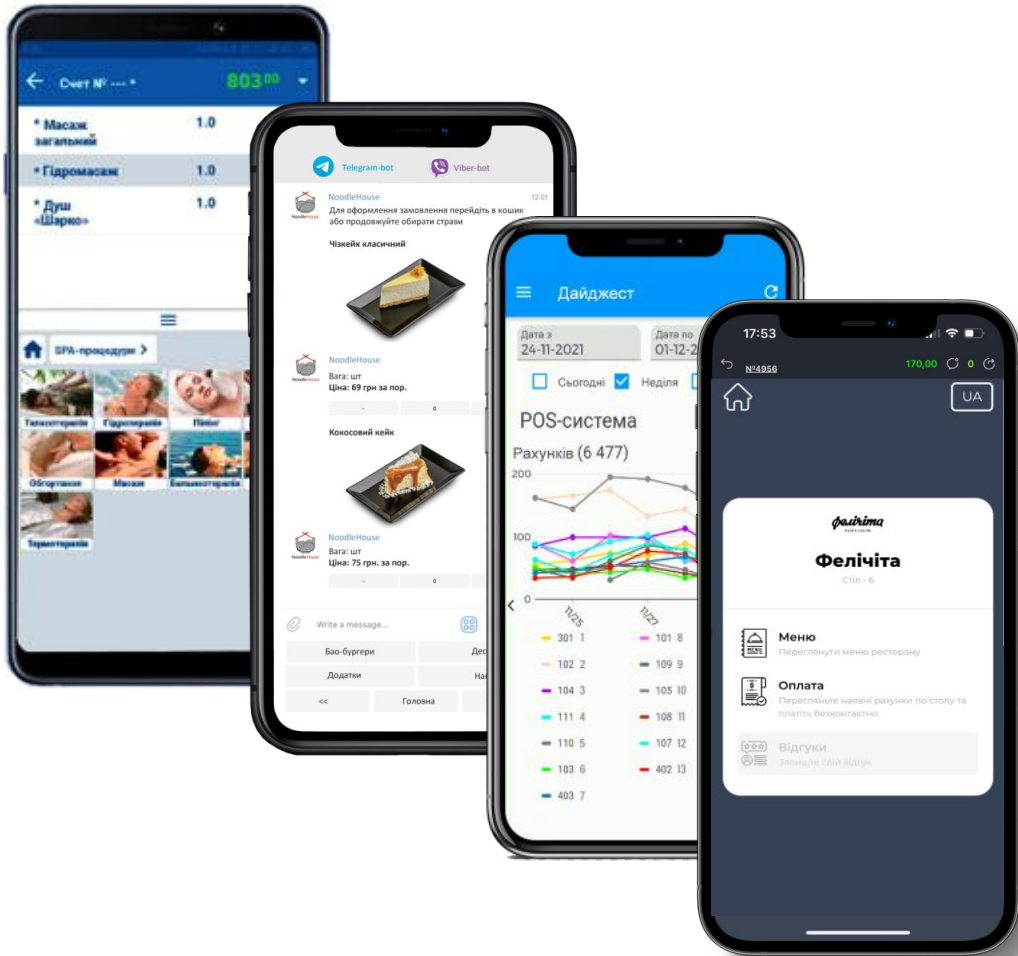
Счет № --- *
803⁰⁰

* Масаж загальний 1.0
* Гідромасаж 1.0
* Душ «Шарко» 1.0

SPA-процедури >

Талассотерапія
Гідротерапія
Пілінг
Обгортання
Масаж
Бальнеотерапія
Термотерапія

Telegram-bot
Viber-bot

NoodleHouse 12:01
Для оформлення замовлення перейдіть в кошик або продовжуйте обирати страви

Чізкейк класичний

NoodleHouse
Вага: шт
Ціна: 69 грн за пор.
- 0

Кокосовий кейк

NoodleHouse
Вага: шт
Ціна: 75 грн. за пор.
- 0

Write a message...

Бао-бургери
Дес
Додатки
На
<<
Головна

Дайджест

Дата з
24-11-2021
Дата по
01-12-2

Сьогодні
Неділя

POS-система

Рахунків (6 477)

200
100
0
11/25
11/27

301 1
101 8
102 2
109 9
104 3
105 10
111 4
108 11
110 5
107 12
103 6
402 13
403 7

17:53
№4956
170,00
0

UA

Феліціта
Феліціта
Стіл - 6

Меню
Переглянути меню ресторану

Оплата
Переглянуте наявні рахунки по столу та платіть безконтактно

Відгуки
Залиште свій відгук